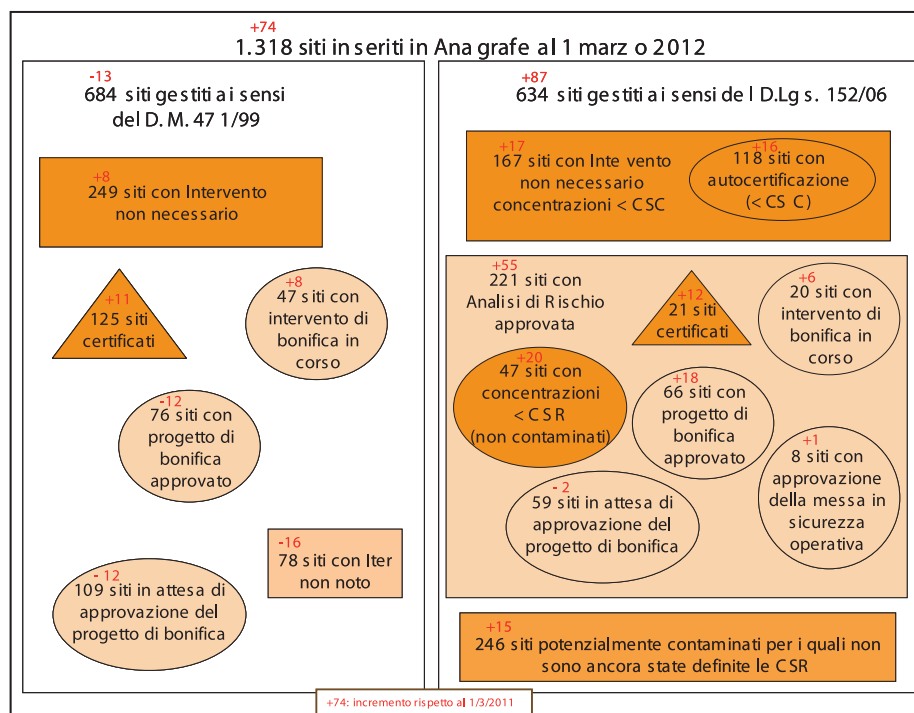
+74
1.318 siti inseriti in Anagrafe al 1 marzo 2012

-13
684 siti gestiti ai sensi del D.M. 471/99

+8
249 siti con Intervento non necessario

+11
125 siti certificati

+8
47 siti con intervento di bonifica in corso

-12
76 siti con progetto di bonifica approvato

-16
78 siti con Iter non noto

-12
109 siti in attesa di approvazione del progetto di bonifica

+87
634 siti gestiti ai sensi del D.Lgs. 152/06

+17
167 siti con Intevento non necessario concentrazioni < CSC

+16
118 siti con autocertificazione (< CSC)

+55
221 siti con Analisi di Rischio approvata

+12
21 siti certificati

+6
20 siti con intervento di bonifica in corso

+20
47 siti con concentrazioni < CSR (non contaminati)

+18
66 siti con progetto di bonifica approvato

+1
8 siti con approvazione della messa in sicurezza operativa

-2
59 siti in attesa di approvazione del progetto di bonifica

+15
246 siti potenzialmente contaminati per i quali non sono ancora state definite le CSR

+74: incremento rispetto al 1/3/2011